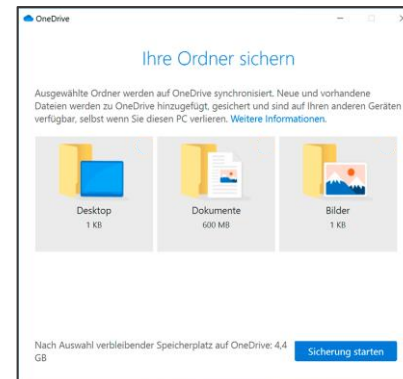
OneDrive

Ihre Ordner sichern

Ausgewählte Ordner werden auf OneDrive synchronisiert. Neue und vorhandene Dateien werden zu OneDrive hinzugefügt, gesichert und sind auf Ihren anderen Geräten verfügbar, selbst wenn Sie diesen PC verlieren. Weitere Informationen.

Desktop
1 KB

Dokumente
600 MB

Bilder
1 KB

Nach Auswahl verbleibender Speicherplatz auf OneDrive: 4,4 GB

Sicherung starten